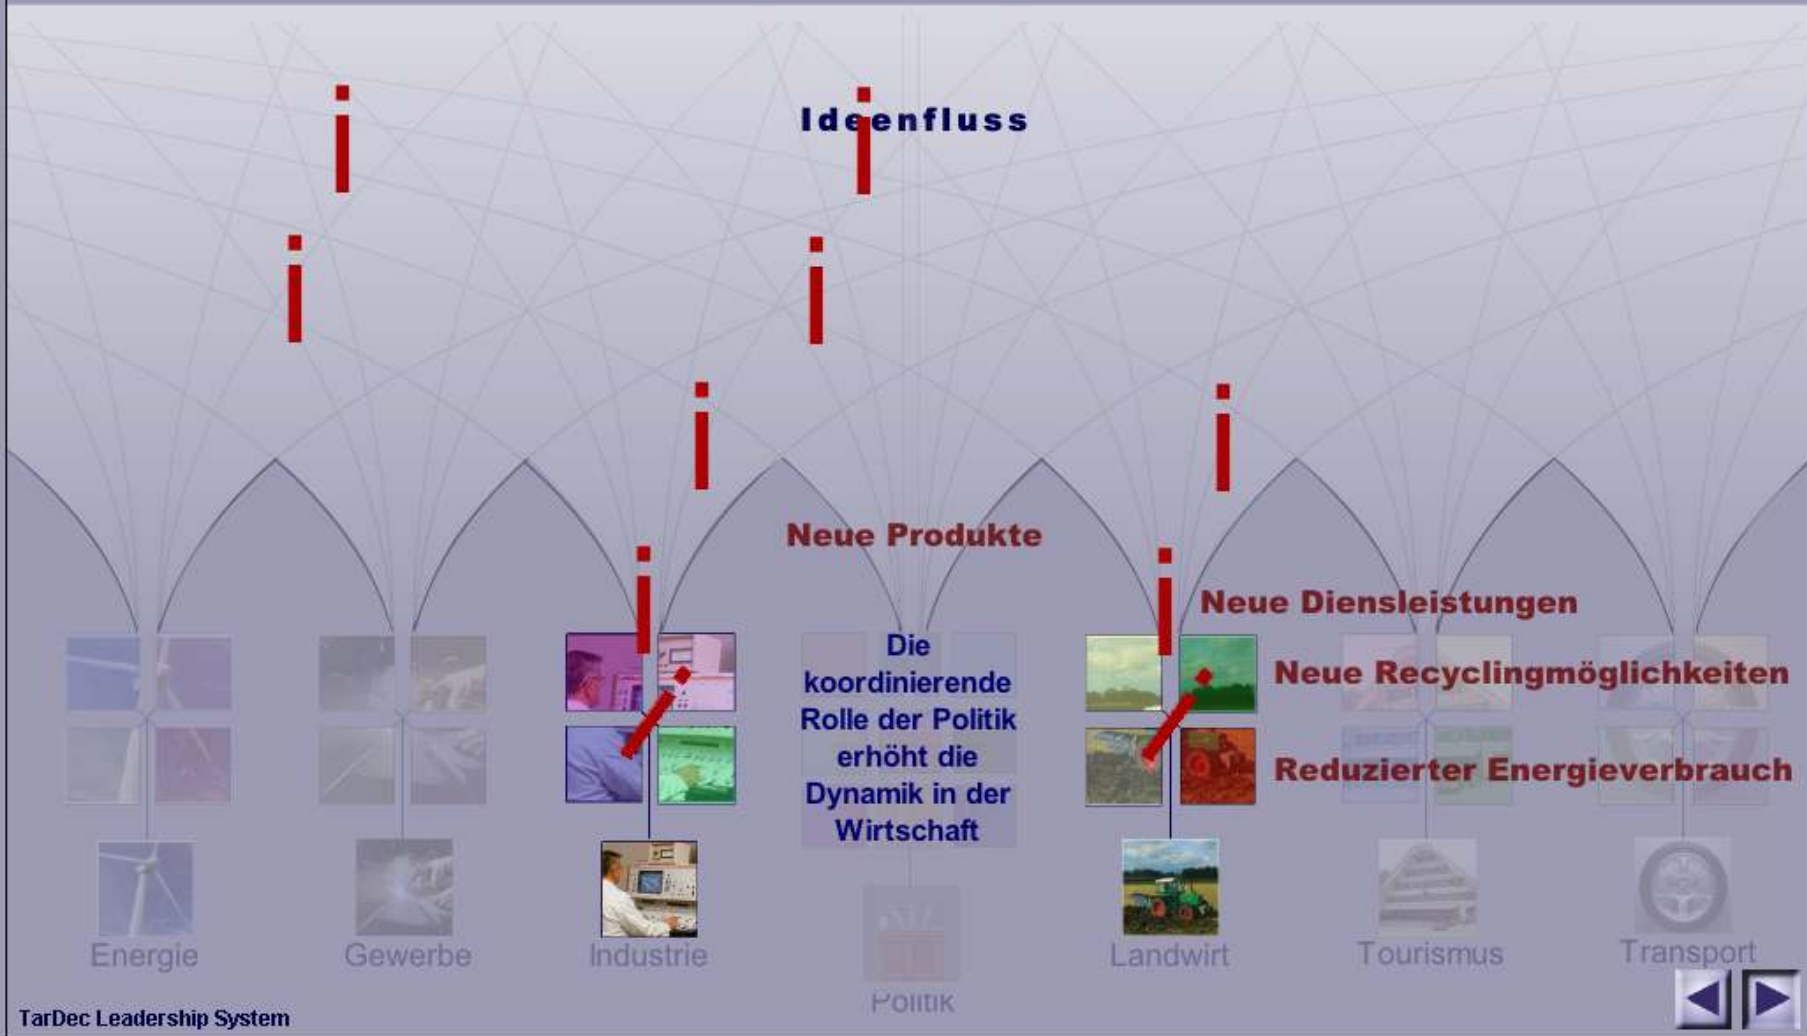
Ideenfluss

Neue Produkte

Neue Diensleistungen

Neue Recyclingmöglichkeiten

Reduzierter Energieverbrauch

Die koordinierende Rolle der Politik erhöht die Dynamik in der Wirtschaft

Energie

Gewerbe

Industrie

Politik

Landwirt

Tourismus

Transport

TarDec Leadership System